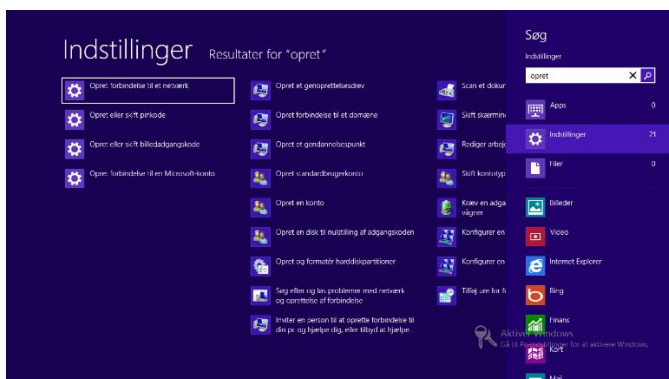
Indstillinger Resultater for "opret"

Opret forbindelse til et netværk
Opret eller skift pinkode
Opret eller skift billedadgangskode
Opret forbindelse til en Microsoft-konto

Opret et genoprettelsesdrev
Opret forbindelse til et domæne
Opret et gendannelsespunkt
Opret standardbrugerkonto
Opret en konto
Opret en disk til nulstilling af adgangskoden
Opret og formatér harddiskpartitioner
Søg efter og løs problemer med netværk og oprettelse af forbindelse
Inviter en person til at oprette forbindelse til din pc og hjælpe dig, eller tilbyd at hjælpe...

Scan et dokur
Skift skærmin
Rediger arbej
Skift kontotyp
Kræv en adga vågner
Konfigurer en
Konfigurer en
Tilføj ure for f

Søg
Indstillinger
opret
Apps 0
Indstillinger 21
Filer 0
Billeder
Video
Internet Explorer
Bing
Finans
Kort
Mail

Aktiver Windows
Gå til Pc-indstillinger for at aktivere Windows.